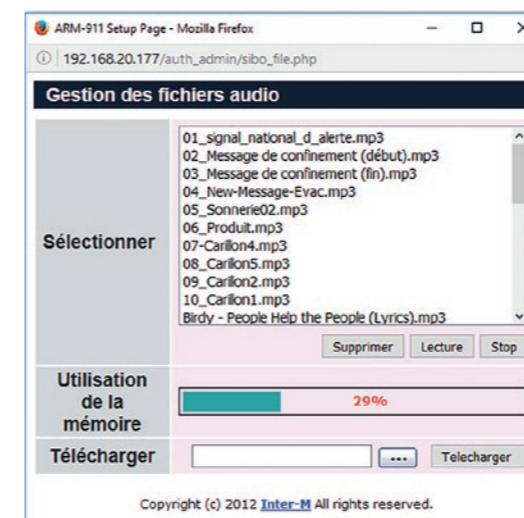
ARM-911 Setup Page - Mozilla Firefox

192.168.20.177/auth_admin/sibo_file.php

Gestion des fichiers audio

| Sélectionner | 01_signal_national_d_alerte.mp3<br>02_Message de confinement (début).mp3<br>03_Message de confinement (fin).mp3<br>04_New-Message-Evac.mp3<br>05_Sonnerie02.mp3<br>06_Produit.mp3<br>07-Carillon4.mp3<br>08_Carillon5.mp3<br>09_Carillon2.mp3<br>10_Carillon1.mp3<br>Birdy - People Help the People (Lyrics).mp3<br>Supprimer Lecture Stop |
|---|---|
| Utilisation de la mémoire | 29% |
| Télécharger | ... Telecharger |

Copyright (c) 2012 Inter-M All rights reserved.